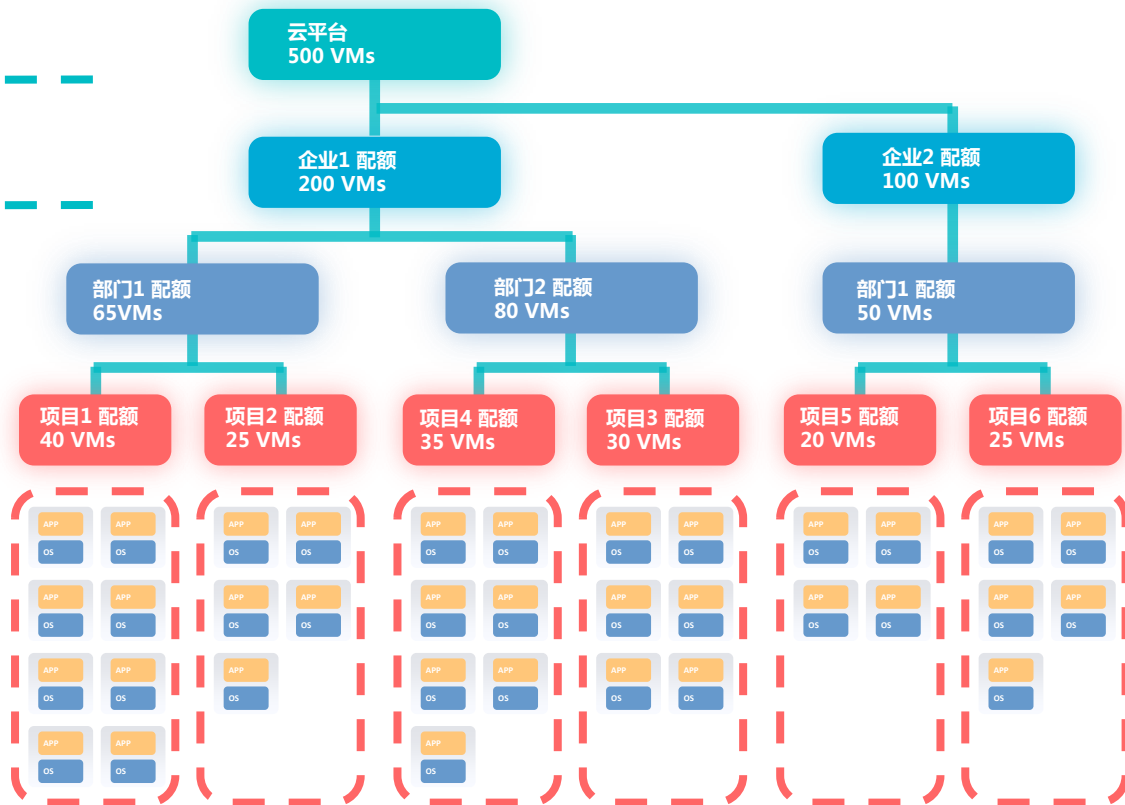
云平台
500 VMs

企业1 配额
200 VMs

企业2 配额
100 VMs

部门1 配额
65VMs

部门2 配额
80 VMs

部门1 配额
50 VMs

项目1 配额
40 VMs

项目2 配额
25 VMs

项目4 配额
35 VMs

项目3 配额
30 VMs

项目5 配额
20 VMs

项目6 配额
25 VMs

APP
OS
APP
OS
APP
OS
APP
OS
APP
OS
APP
OS
APP
OS
APP
OS

APP
OS
APP
OS
APP
OS
APP
OS
APP
OS

APP
OS
APP
OS
APP
OS
APP
OS
APP
OS
APP
OS
APP
OS

APP
OS
APP
OS
APP
OS
APP
OS
APP
OS
APP
OS

APP
OS
APP
OS
APP
OS
APP
OS

APP
OS
APP
OS
APP
OS
APP
OS
APP
OS